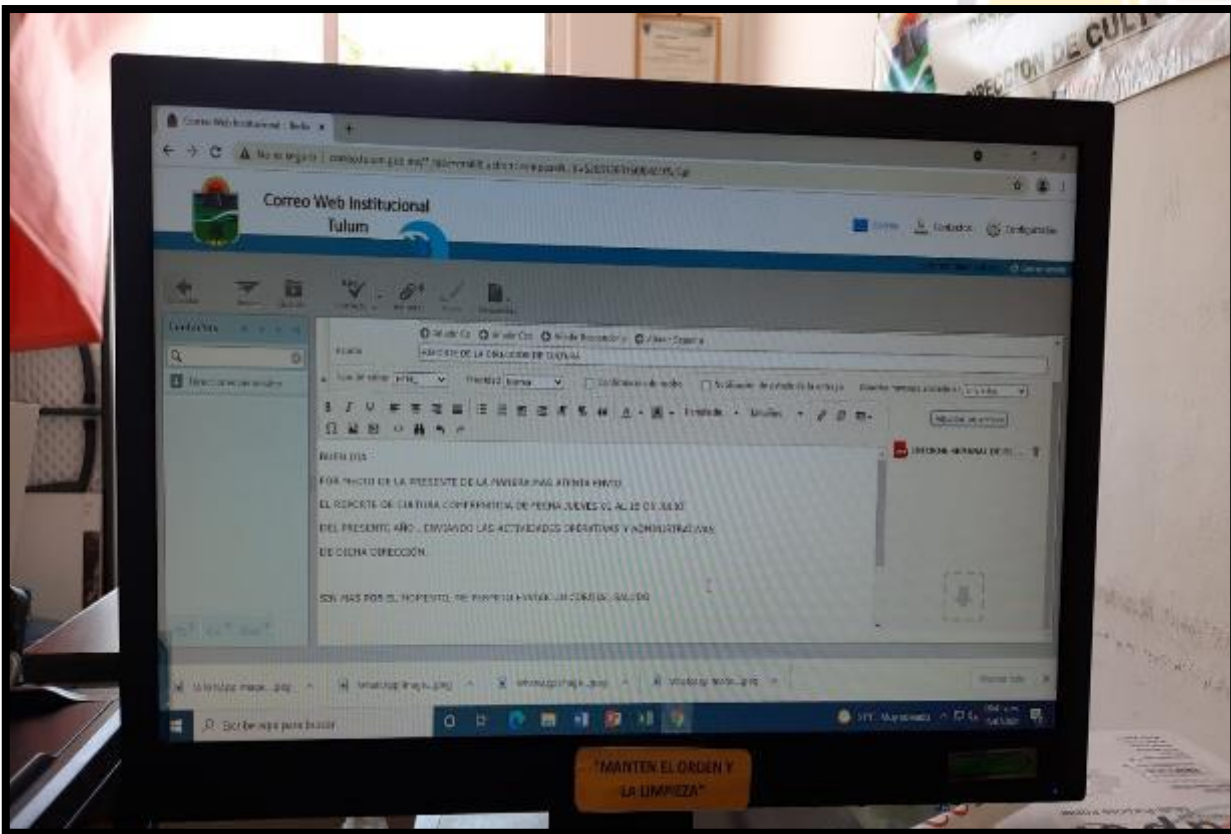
DIRECCION DE CULT

Correo Web Institucional - Redac ×

No es seguro | correo.tulum.gob.mx/?_task=mail&_action=compose&_id=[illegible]

Correo Web Institucional Tulum

Correo   Contactos   Configuración

Contactos

Direcciones personales

Añadir Cc   Añadir Cco   Añadir Responder a   Añadir Seguimiento

Asunto   REPORTE DE LA DIRECCION DE CULTURA

Tipo de editor HTML   Prioridad Normal   Confirmación de recibo   Notificación de estado de la entrega   Guardar mensaje enviado en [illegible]

Tamaño

Adjuntar un archivo

BUEN DIA

POR MEDIO DE LA PRESENTE DE LA MANERA MAS ATENTA ENVIO

EL REPORTE DE CULTURA COMPRENDIDA DE FECHA JUEVES 01 AL 15 DE JULIO

DEL PRESENTE AÑO , ENVIANDO LAS ACTIVIDADES OPERATIVAS Y ADMINISTRATIVAS

DE DICHA DIRECCION.

SIN MAS POR EL MOMENTO, ME PERMITO ENVIAR UN CORDIAL SALUDO

INFORME MENSUAL DE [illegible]

WhatsApp Image....jpeg   WhatsApp Image....jpeg   WhatsApp Image....jpeg   WhatsApp Image....jpeg

Mostrar todo

Escribe aquí para buscar

"MANTEN EL ORDEN Y LA LIMPIEZA"